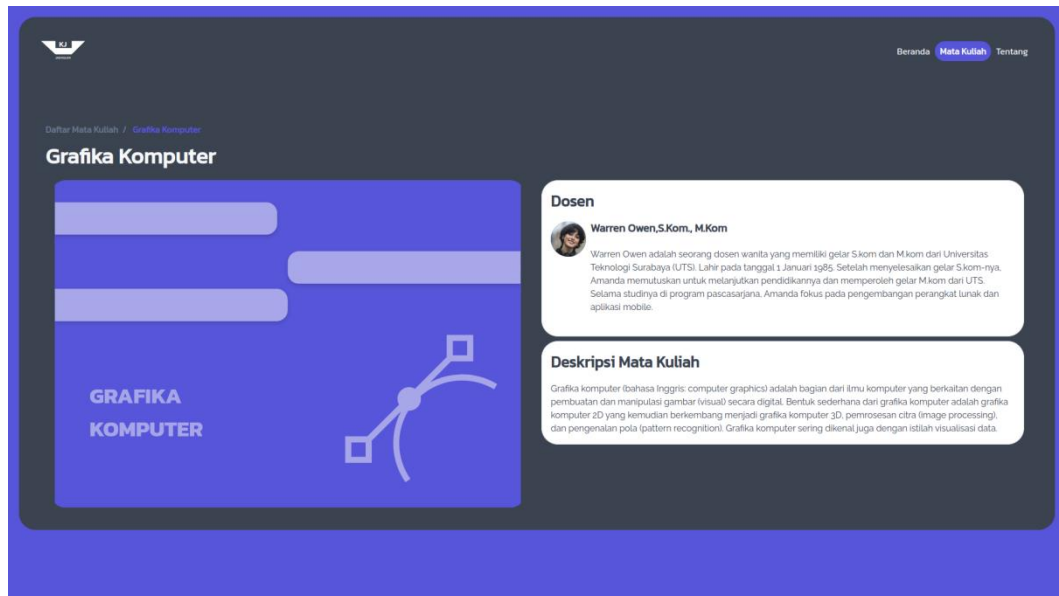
KJ

Beranda Mata Kuliah Tentang

Daftar Mata Kuliah / Grafika Komputer

Grafika Komputer

GRAFIKA KOMPUTER

Dosen

Warren Owen,S.Kom., M.Kom

Warren Owen adalah seorang dosen wanita yang memiliki gelar S.kom dan M.kom dari Universitas Teknologi Surabaya (UTS). Lahir pada tanggal 1 Januari 1985. Setelah menyelesaikan gelar S.kom-nya, Amanda memutuskan untuk melanjutkan pendidikannya dan memperoleh gelar M.kom dari UTS. Selama studinya di program pascasarjana, Amanda fokus pada pengembangan perangkat lunak dan aplikasi mobile.

Deskripsi Mata Kuliah

Grafika komputer (bahasa Inggris: computer graphics) adalah bagian dari ilmu komputer yang berkaitan dengan pembuatan dan manipulasi gambar (visual) secara digital. Bentuk sederhana dari grafika komputer adalah grafika komputer 2D yang kemudian berkembang menjadi grafika komputer 3D, pemrosesan citra (image processing), dan pengenalan pola (pattern recognition). Grafika komputer sering dikenal juga dengan istilah visualisasi data.